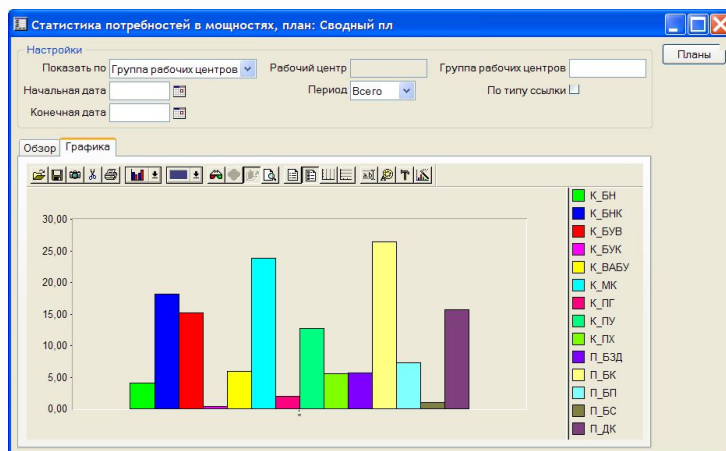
Статистика потребностей в мощностях, план: Сводный пл

Настройки

Показать по Группа рабочих центров

Рабочий центр

Группа рабочих центров

Начальная дата

Период Всего

По типу ссылки

Конечная дата

Планы

Обзор Графика

30,00
25,00
20,00
15,00
10,00
5,00
0,00

К_БН
К_БНК
К_БУВ
К_БУК
К_ВАБУ
К_МК
К_ПГ
К_ПУ
К_ПХ
П_БЗД
П_БК
П_БП
П_БС
П_ДК